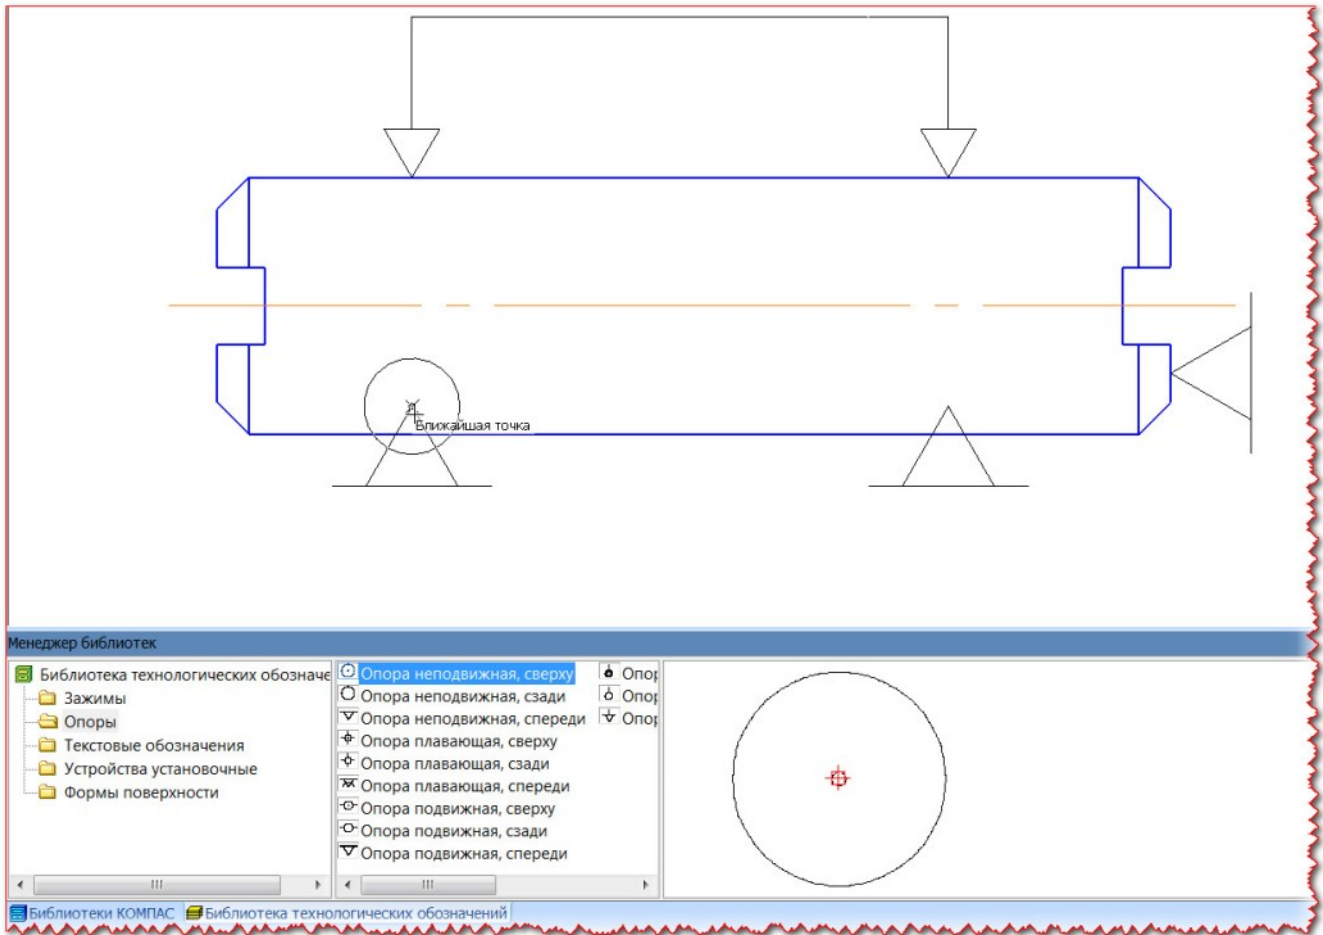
Ближайшая точка

Менеджер библиотек

Библиотека технологических обозначе
Зажимы
Опоры
Текстовые обозначения
Устройства установочные
Формы поверхности

Опора неподвижная, сверху
Опора неподвижная, сзади
Опора неподвижная, спереди
Опора плавающая, сверху
Опора плавающая, сзади
Опора плавающая, спереди
Опора подвижная, сверху
Опора подвижная, сзади
Опора подвижная, спереди

Опор
Опор
Опор

Библиотеки КОМПАС
Библиотека технологических обозначений